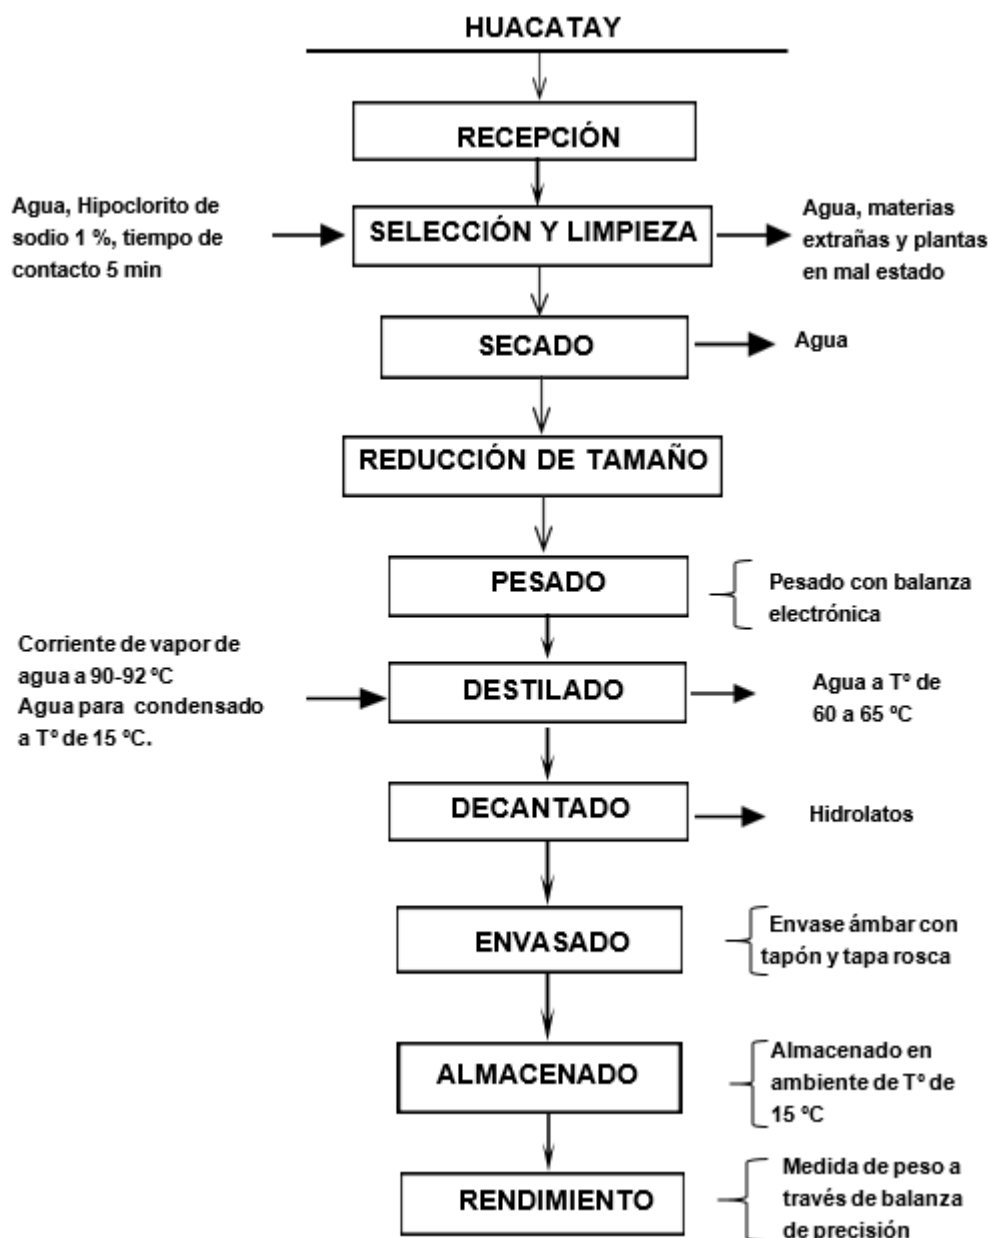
HUACATAY

RECEPCIÓN

Agua, Hipoclorito de sodio 1 %, tiempo de contacto 5 min

SELECCIÓN Y LIMPIEZA

Agua, materias extrañas y plantas en mal estado

SECADO

Agua

REDUCCIÓN DE TAMAÑO

PESADO

Pesado con balanza electrónica

Corriente de vapor de agua a 90-92 ºC
Agua para condensado a Tº de 15 ºC.

DESTILADO

Agua a Tº de 60 a 65 ºC

DECANTADO

Hidrolatos

ENVASADO

Envase ámbar con tapón y tapa rosca

ALMACENADO

Almacenado en ambiente de Tº de 15 ºC

RENDIMIENTO

Medida de peso a través de balanza de precisión